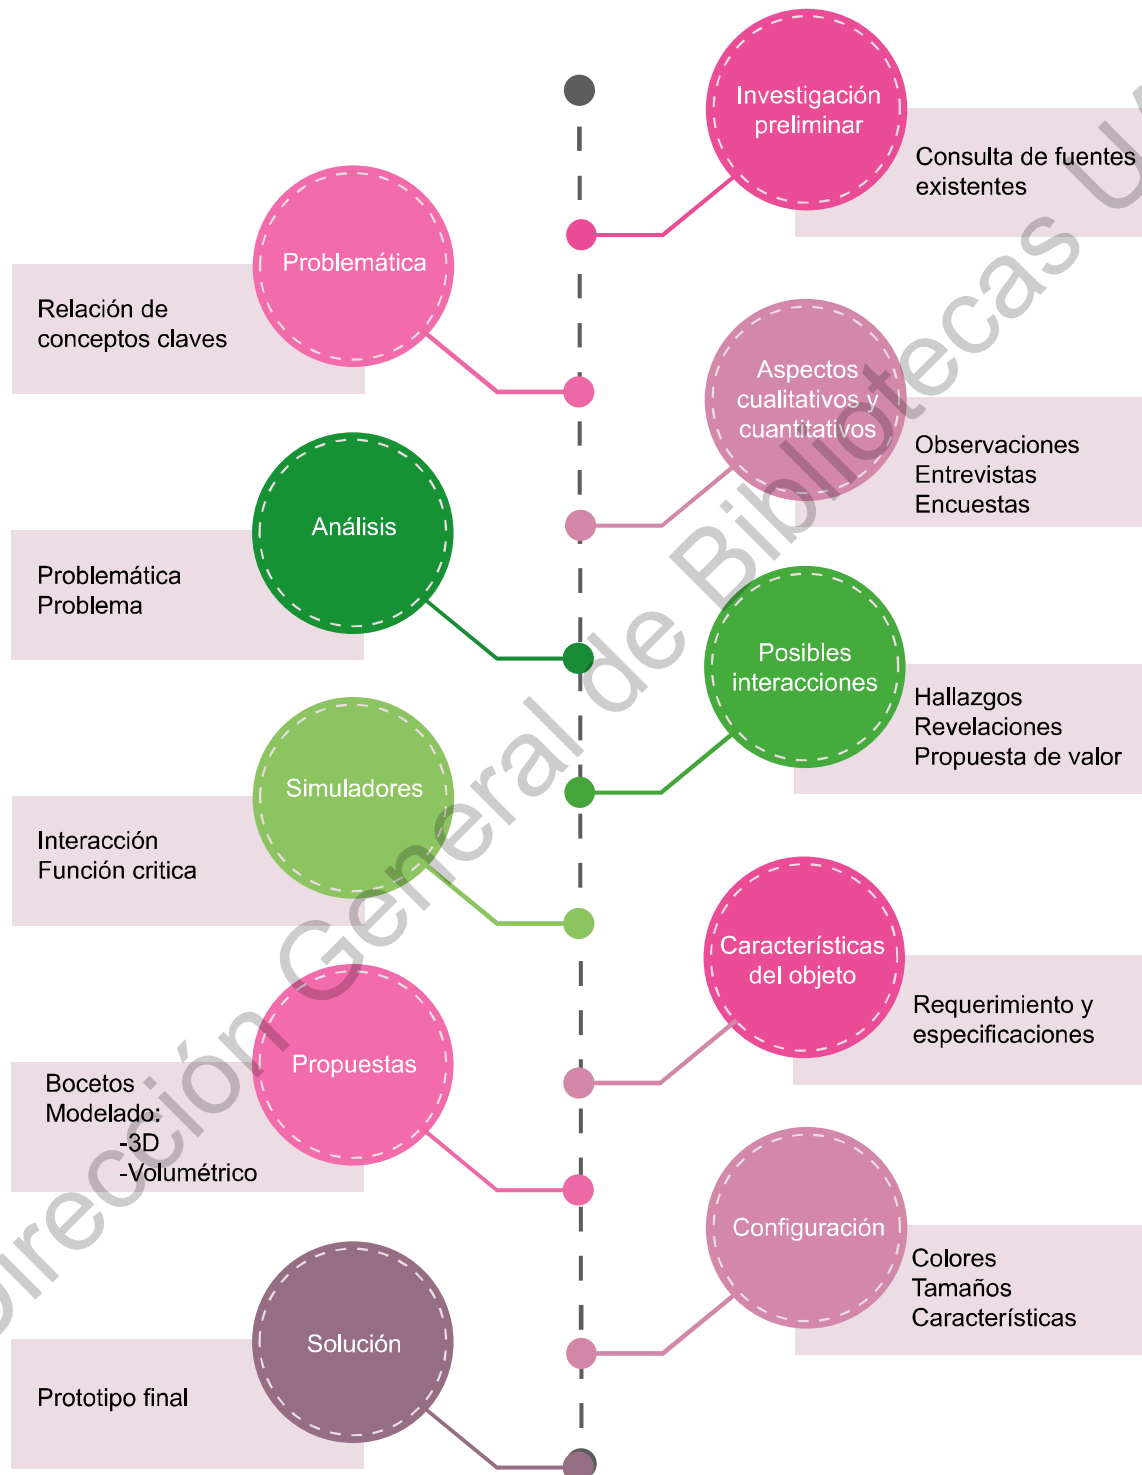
Investigación preliminar

Consulta de fuentes existentes

Problemática

Relación de conceptos claves

Aspectos cualitativos y cuantitativos

Observaciones
Entrevistas
Encuestas

Análisis

Problemática
Problema

Posibles interacciones

Hallazgos
Revelaciones
Propuesta de valor

Simuladores

Interacción
Función critica

Características del objeto

Requerimiento y especificaciones

Propuestas

Bocetos
Modelado:
-3D
-Volumétrico

Configuración

Colores
Tamaños
Características

Solución

Prototipo final

Dirección General de Bibliotecas U